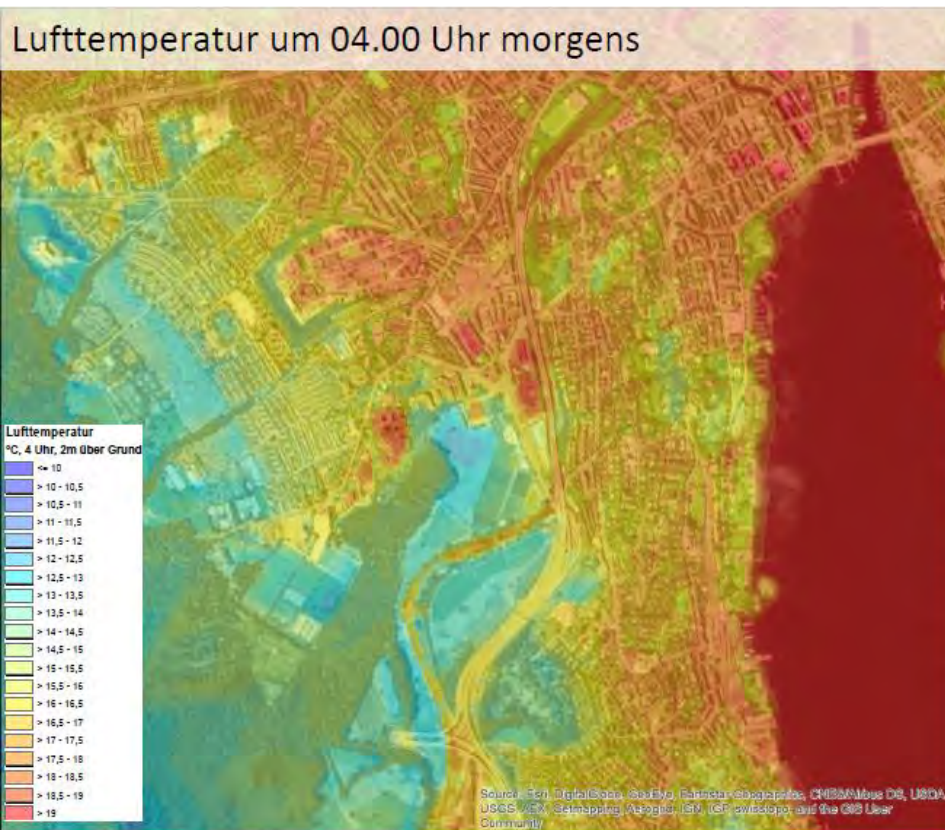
Lufttemperatur um 04.00 Uhr morgens

Lufttemperatur
°C, 4 Uhr, 2m über Grund
<= 10
> 10 - 10,5
> 10,5 - 11
> 11 - 11,5
> 11,5 - 12
> 12 - 12,5
> 12,5 - 13
> 13 - 13,5
> 13,5 - 14
> 14 - 14,5
> 14,5 - 15
> 15 - 15,5
> 15,5 - 16
> 16 - 16,5
> 16,5 - 17
> 17 - 17,5
> 17,5 - 18
> 18 - 18,5
> 18,5 - 19
> 19

Source: Esri, DigitalGlobe, GeoEye, Earthstar Geographics, CNES/Airbus DS, USDA, USGS, AEX, Getmapping, Aerogrid, IGN, IGP, swisstopo, and the GIS User Community